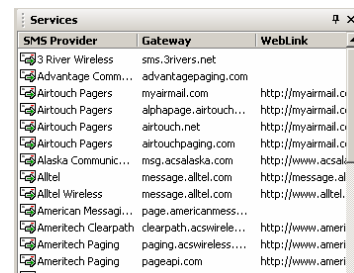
Services

| SMS Provider | Gateway | WebLink |
|---|---|---|
| 3 River Wireless | sms.3rivers.net | |
| Advantage Comm... | advantagepaging.com | |
| Airtouch Pagers | myairmail.com | http://myairmail.c |
| Airtouch Pagers | alphapage.airtouch... | http://myairmail.c |
| Airtouch Pagers | airtouch.net | http://myairmail.c |
| Airtouch Pagers | airtouchpaging.com | http://myairmail.c |
| Alaska Communic... | msg.acsalaska.com | http://www.acsal |
| Alltel | message.alltel.com | http://message.al |
| Alltel Wireless | message.alltel.com | http://www.alltel. |
| American Messagi... | page.americanmess... | |
| Ameritech Clearpath | clearpath.acswirele... | http://www.ameri |
| Ameritech Paging | paging.acswireless.... | http://www.ameri |
| Ameritech Paging | pageapi.com | http://www.ameri |